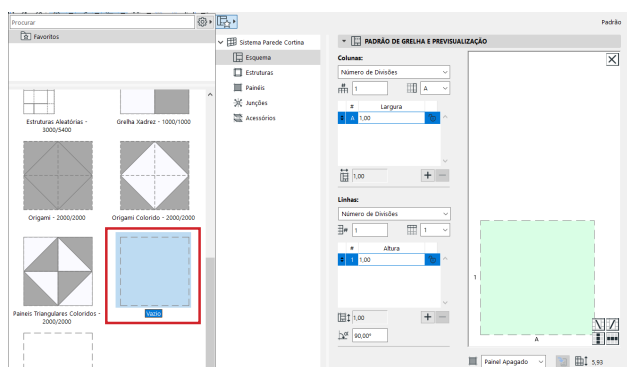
Procurar

Padrão

Favoritos

Estruturas Aleatórias - 3000/5400

Grelha Xadrez - 1000/1000

Origami - 2000/2000

Origami Colorido - 2000/2000

Painéis Triangulares Coloridos - 2000/2000

Vazio

Sistema Parede Cortina

Esquema

Estruturas

Painéis

Junções

Acessórios

PADRÃO DE GRELHA E PREVISUALIZAÇÃO

Colunas:

Número de Divisões

1

A

| # | Largura |
|---|---|
| A | 1,00 |

1,00

Linhas:

Número de Divisões

1

1

| # | Altura |
|---|---|
| 1 | 1,00 |

1,00

90,00°

1

A

Painel Apagado

5,93